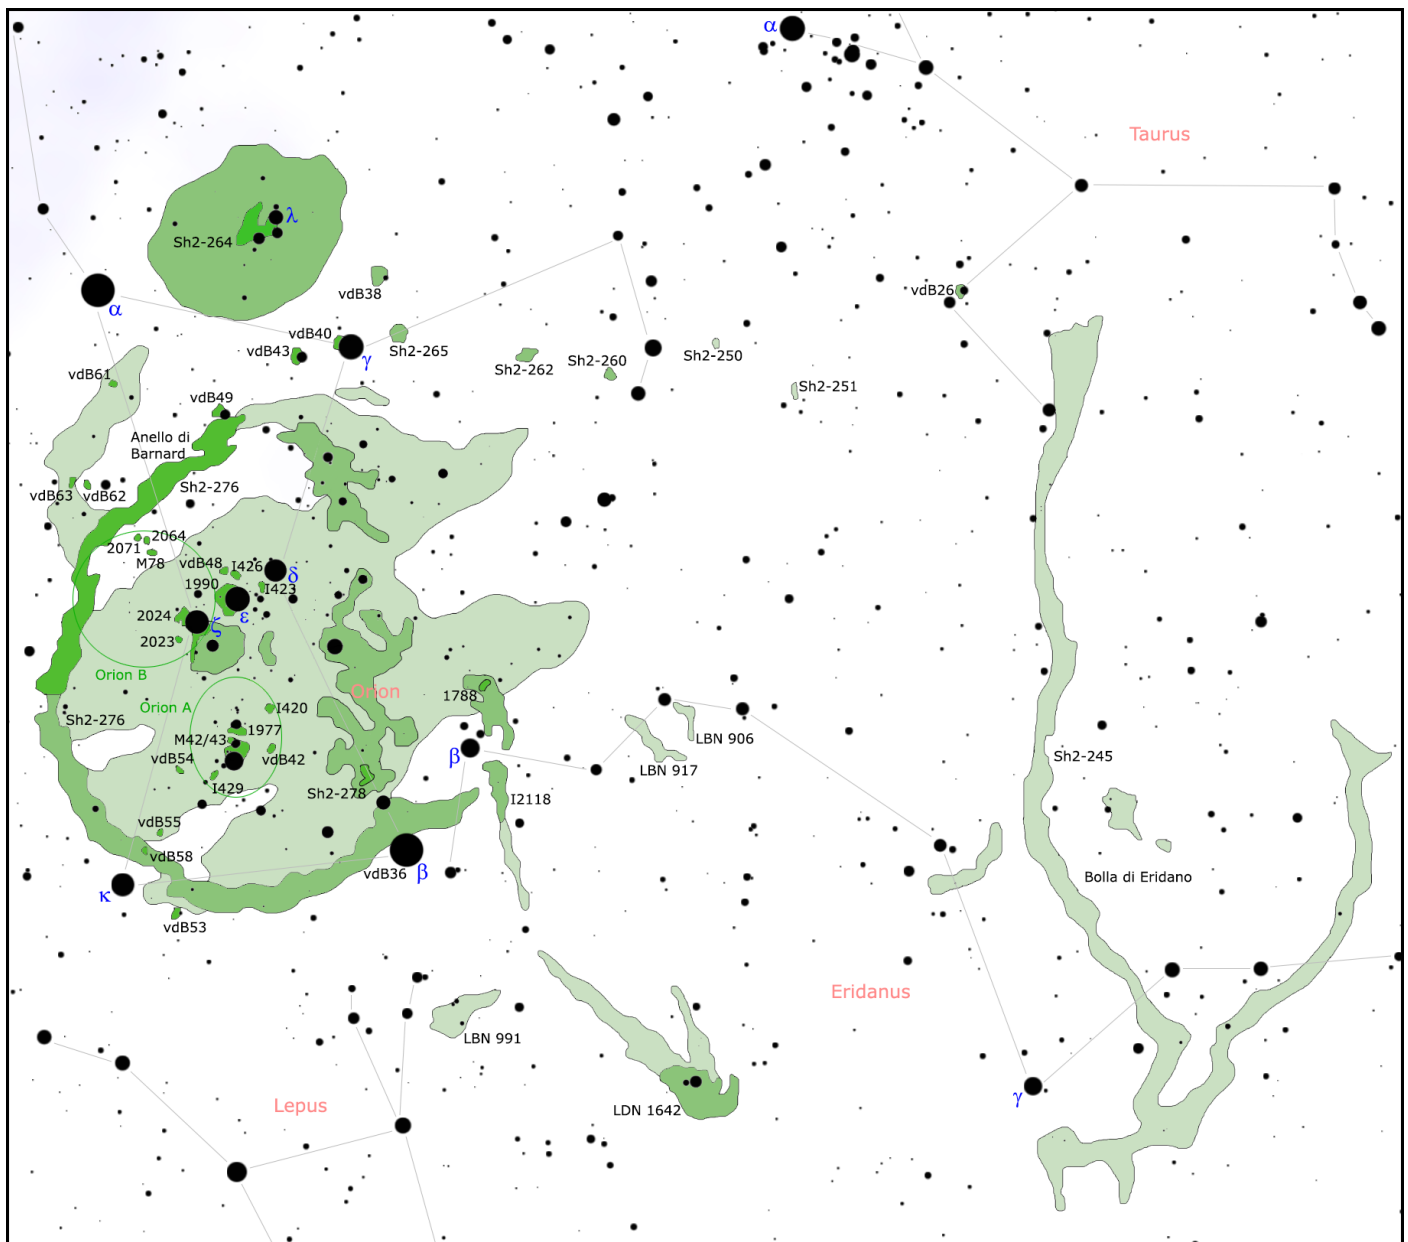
α
Taurus
λ
Sh2-264
vdB38
vdB26
α
vdB40
vdB43
γ
Sh2-265
Sh2-260
Sh2-250
Sh2-262
vdB61
Sh2-251
vdB49
Anello di Barnard
Sh2-276
vdB63
vdB62
2064
2071
M78
vdB48
I426
δ
1990
I423
2024
ζ
ε
2023
Orion B
Orion
1788
Orion A
I420
Sh2-276
1977
M42/43
LBN 906
vdB54
vdB42
β
LBN 917
Sh2-245
I429
Sh2-278
I2118
vdB55
vdB58
vdB36
β
Bolla di Eridano
κ
vdB53
Eridanus
LBN 991
Lepus
LDN 1642
γ